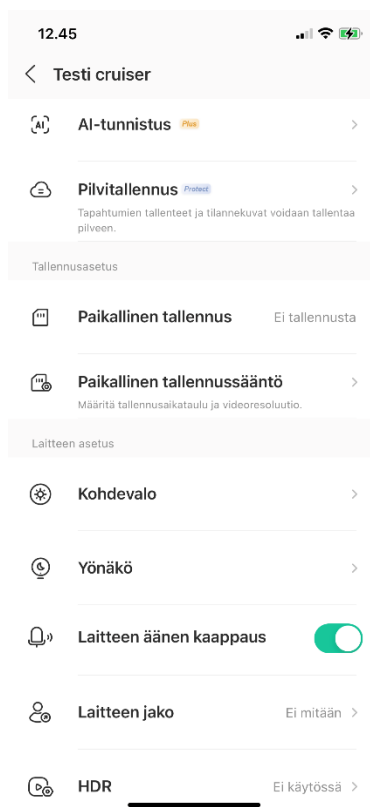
12.45

Testi cruiser

AI

AI-tunnistus Plus

Pilvitallennus Protect

Tapahtumien tallenteet ja tilannekuvat voidaan tallentaa pilveen.

Tallennusasetus

Paikallinen tallennus Ei tallennusta

Paikallinen tallennussääntö

Määritä tallennusaikataulu ja videoresoluutio.

Laitteen asetus

Kohdevalo

Yönäkö

Laitteen äänen kaappaus

Laitteen jako Ei mitään

HDR Ei käytössä